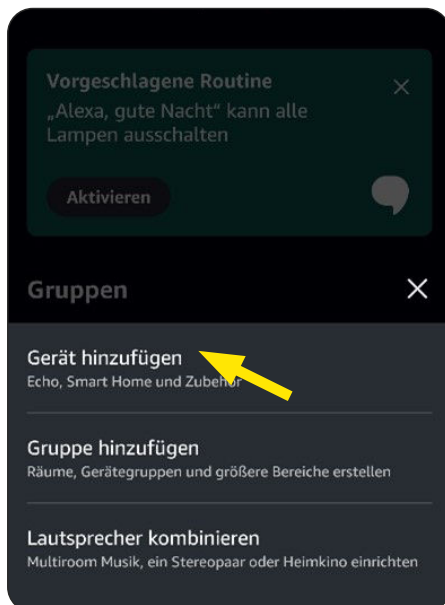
Vorgeschlagene Routine
„Alexa, gute Nacht“ kann alle Lampen ausschalten

Aktivieren

Gruppen

Gerät hinzufügen
Echo, Smart Home und Zubehör

Gruppe hinzufügen
Räume, Gerätegruppen und größere Bereiche erstellen

Lautsprecher kombinieren
Multiroom Musik, ein Stereopaar oder Heimkino einrichten